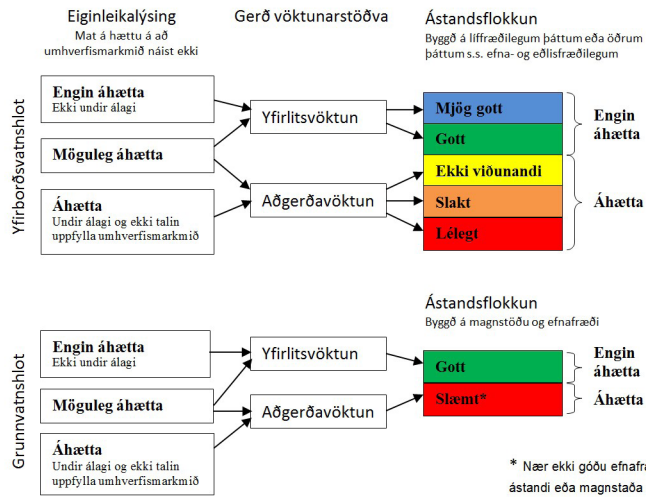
Eiginleikalýsing
Mat á hættu á að umhverfismarkmið náist ekki

Gerð vöktunarstöðva

Ástandsflokkun
Byggð á líffræðilegum þáttum eða öðrum þáttum s.s. efna- og eðlisfræðilegum

Yfirborðsvatnshlot

Engin áhætta
Ekki undir álagi

Möguleg áhætta

Áhætta
Undir álagi og ekki talin uppfylla umhverfismarkmið

Yfirlitsvöktun

Aðgerðavöktun

Mjög gott

Gott

Ekki viðunandi

Slakt

Lélegt

Engin áhætta

Áhætta

Ástandsflokkun
Byggð á magnstöðu og efnafræði

Grunnvatnshlot

Engin áhætta
Ekki undir álagi

Möguleg áhætta

Áhætta
Undir álagi og ekki talin uppfylla umhverfismarkmið

Yfirlitsvöktun

Aðgerðavöktun

Gott

Slæmt*

Engin áhætta

Áhætta

* Nær ekki góðu efnafra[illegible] ástandi eða magnstaða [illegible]